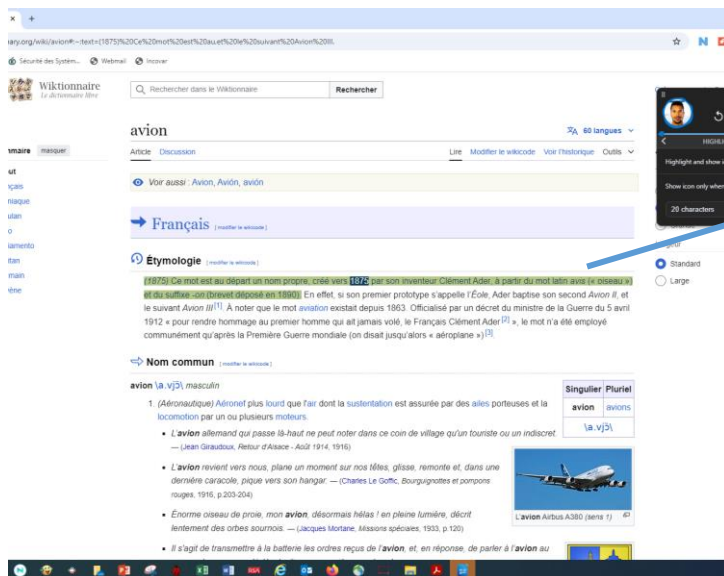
× +

nary.org/wiki/avion#:~:text=(1875)%20Ce%20mot%20est%20au,et%20le%20suivant%20Avion%20III.

Sécurité des System... Webmail Incovar

Wiktionnaire
Le dictionnaire libre

Rechercher dans le Wiktionnaire

Rechercher

maire masquer

ut
çais
niaque
ulan
o
iamento
itan
main
iène

avion

60 langues

Article Discussion

Lire Modifier le wikicode Voir l'historique Outils

Voir aussi : Avion, Avión, avión

Français [modifier le wikicode]

Étymologie [modifier le wikicode]

(1875) Ce mot est au départ un nom propre, créé vers 1875 par son inventeur Clément Ader, à partir du mot latin avis (« oiseau ») et du suffixe -on (brevet déposé en 1890). En effet, si son premier prototype s'appelle l'Éole, Ader baptise son second Avion II, et le suivant Avion III[1]. À noter que le mot aviation existait depuis 1863. Officialisé par un décret du ministre de la Guerre du 5 avril 1912 « pour rendre hommage au premier homme qui ait jamais volé, le Français Clément Ader[2] », le mot n'a été employé communément qu'après la Première Guerre mondiale (on disait jusqu'alors « aéroplane »)[3].

Nom commun [modifier le wikicode]

avion \a.vjɔ̃\ masculin

| Singulier | Pluriel |
|---|---|
| avion | avions |
| \a.vjɔ̃\ | |

1. (Aéronautique) Aéronef plus lourd que l'air dont la sustentation est assurée par des ailes porteuses et la locomotion par un ou plusieurs moteurs.

• L'avion allemand qui passe là-haut ne peut noter dans ce coin de village qu'un touriste ou un indiscret. — (Jean Giraudoux, Retour d'Alsace - Août 1914, 1916)

• L'avion revient vers nous, plane un moment sur nos têtes, glisse, remonte et, dans une dernière caracole, pique vers son hangar. — (Charles Le Goffic, Bourguignottes et pompons rouges, 1916, p.203-204)

• Énorme oiseau de proie, mon avion, désormais hélas ! en pleine lumière, décrit lentement des orbes sournois. — (Jacques Mortane, Missions spéciales, 1933, p.120)

• Il s'agit de transmettre à la batterie les ordres reçus de l'avion, et, en réponse, de parler à l'avion au

L'avion Airbus A380 (sens 1)

HIGHLI
Highlight and show i
Show icon only when
20 characters
Standard
Large